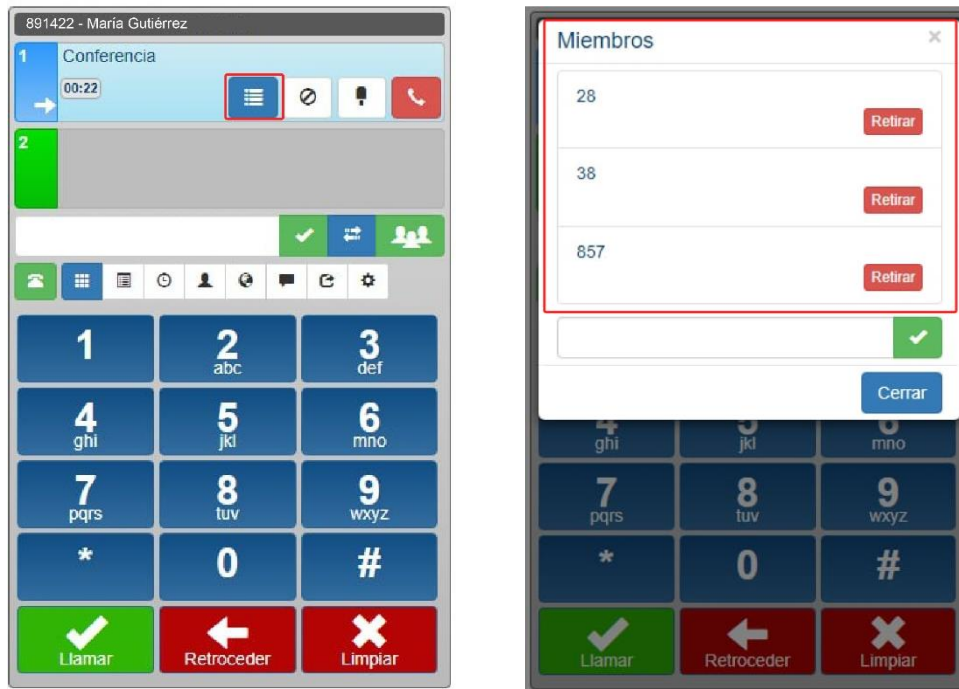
891422 - María Gutiérrez

1

Conferencia

00:22

2

1

2
abc

3
def

4
ghi

5
jkl

6
mno

7
pqrs

8
tuv

9
wxyz

*

0

#

Llamar

Retroceder

Limpiar

Miembros

×

28

Retirar

38

Retirar

857

Retirar

Cerrar

ghi

jkl

mno

7
pqrs

8
tuv

9
wxyz

*

0

#

Llamar

Retroceder

Limpiar